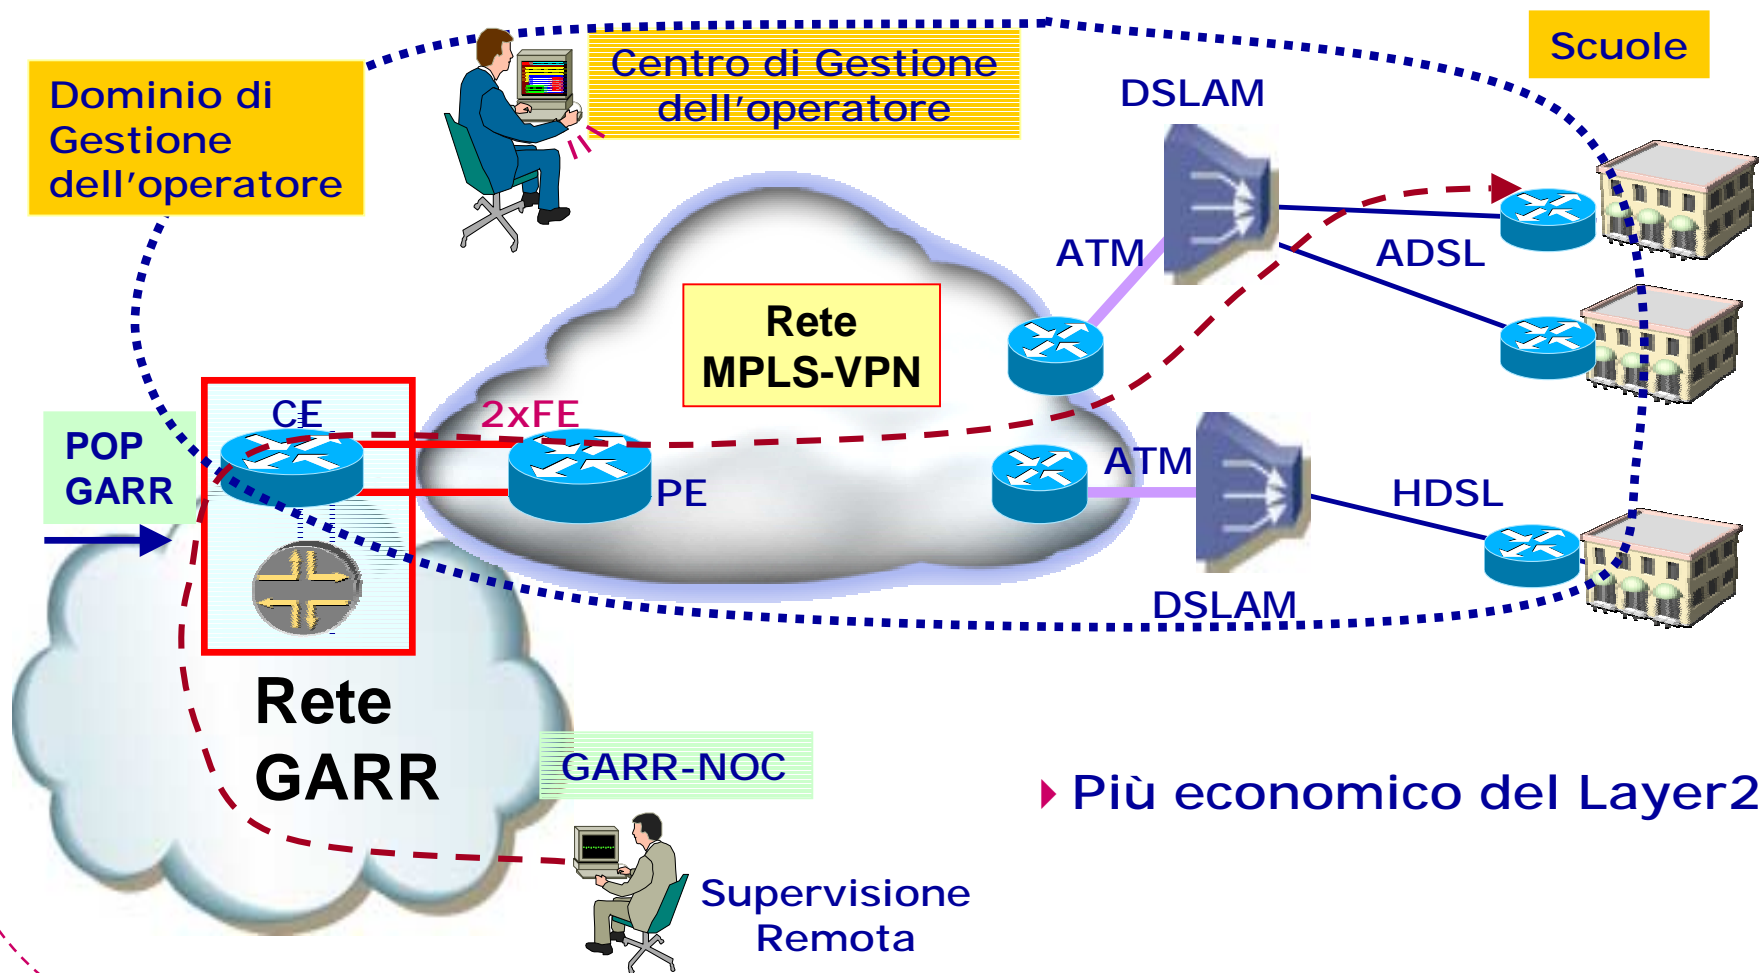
Dominio di Gestione dell'operatore

Centro di Gestione dell'operatore

Scuole

DSLAM

ATM

ADSL

Rete MPLS-VPN

CE

2xFE

POP GARR

PE

ATM

HDSL

DSLAM

Rete GARR

GARR-NOC

Più economico del Layer2

Supervisione Remota